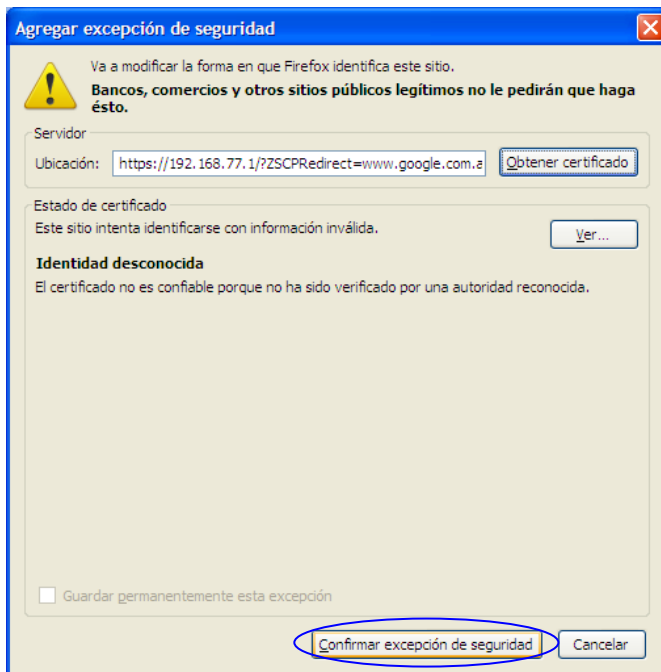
Agregar excepción de seguridad

Va a modificar la forma en que Firefox identifica este sitio.

Bancos, comercios y otros sitios públicos legítimos no le pedirán que haga ésto.

Servidor

Ubicación: https://192.168.77.1/?ZSCPRedirect=www.google.com.a

Obtener certificado

Estado de certificado

Este sitio intenta identificarse con información inválida.

Ver...

Identidad desconocida

El certificado no es confiable porque no ha sido verificado por una autoridad reconocida.

Guardar permanentemente esta excepción

Confirmar excepción de seguridad

Cancelar